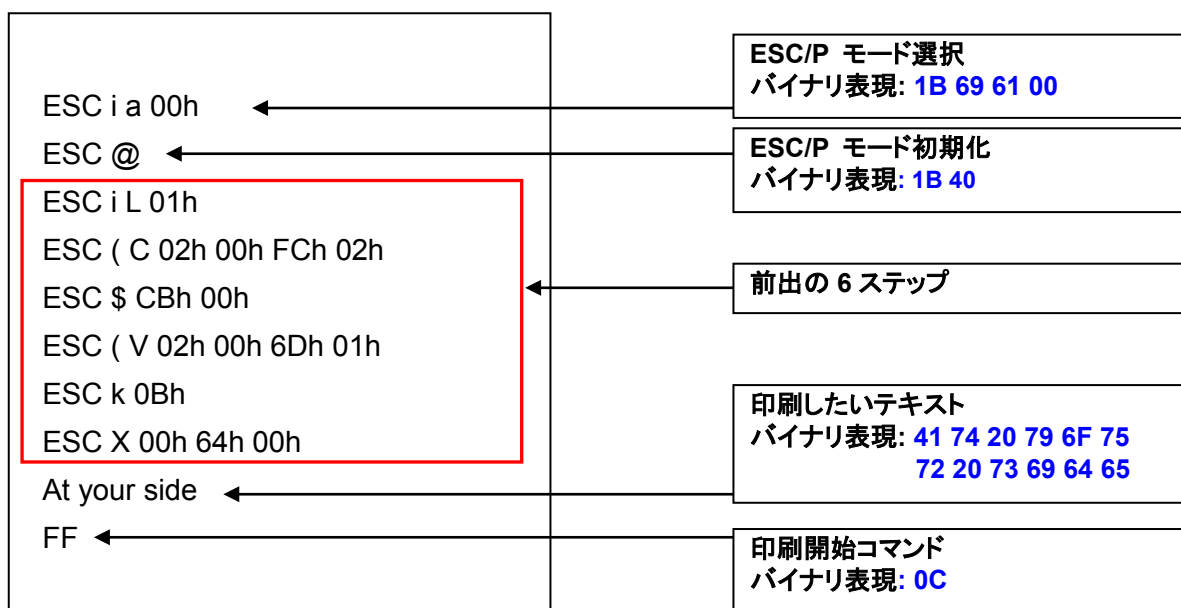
ESC i a 00h

ESC @

ESC i L 01h

ESC ( C 02h 00h FCh 02h

ESC $ CBh 00h

ESC ( V 02h 00h 6Dh 01h

ESC k 0Bh

ESC X 00h 64h 00h

At your side

FF

ESC/P モード選択
バイナリ表現: 1B 69 61 00

ESC/P モード初期化
バイナリ表現: 1B 40

前出の 6 ステップ

印刷したいテキスト
バイナリ表現: 41 74 20 79 6F 75 72 20 73 69 64 65

印刷開始コマンド
バイナリ表現: 0C